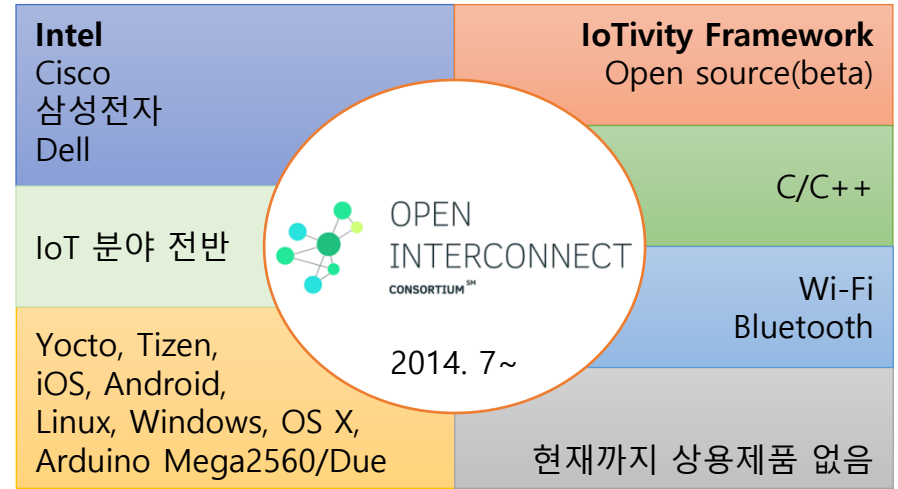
Intel
Cisco
삼성전자
Dell

IoT 분야 전반

Yocto, Tizen,
iOS, Android,
Linux, Windows, OS X,
Arduino Mega2560/Due

OPEN
INTERCONNECT
CONSORTIUM SM

2014. 7~

IoTivity Framework
Open source(beta)

C/C++

Wi-Fi
Bluetooth

현재까지 상용제품 없음